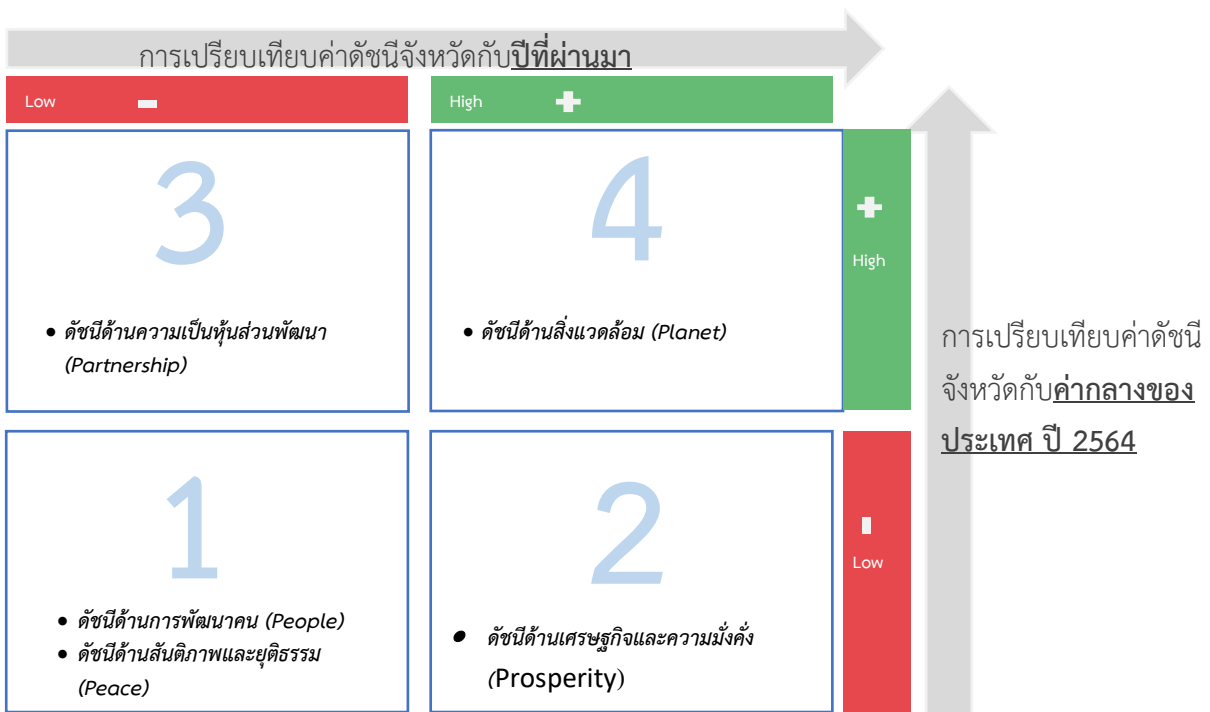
การเปรียบเทียบค่าดัชนีจังหวัดกับ**ปีที่ผ่านมา**

Low

High

3

• ดัชนีด้านความเป็นหุ้นส่วนพัฒนา (Partnership)

4

• ดัชนีด้านสิ่งแวดล้อม (Planet)

High

การเปรียบเทียบค่าดัชนีจังหวัดกับ**ค่ากลางของประเทศ ปี 2564**

1

• ดัชนีด้านการพัฒนาคน (People)
• ดัชนีด้านสันติภาพและยุติธรรม (Peace)

2

• ดัชนีด้านเศรษฐกิจและความมั่งคั่ง (Prosperity)

Low